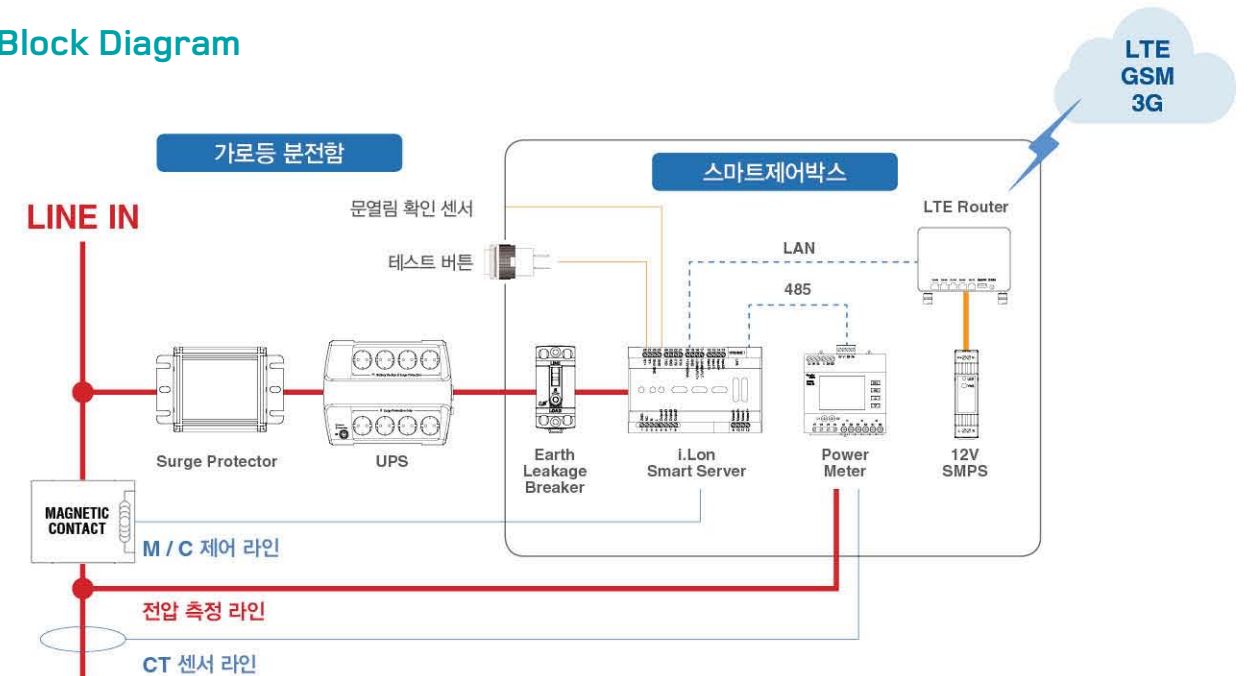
Block Diagram

LTE
GSM
3G

가로등 분전함

스마트제어박스

LINE IN

문열림 확인 센서

테스트 버튼

LTE Router

LAN

485

Surge Protector

UPS

Earth
Leakage
Breaker

i.Lon
Smart Server

Power
Meter

12V
SMPS

MAGNETIC
CONTACT

M / C 제어 라인

전압 측정 라인

CT 센서 라인